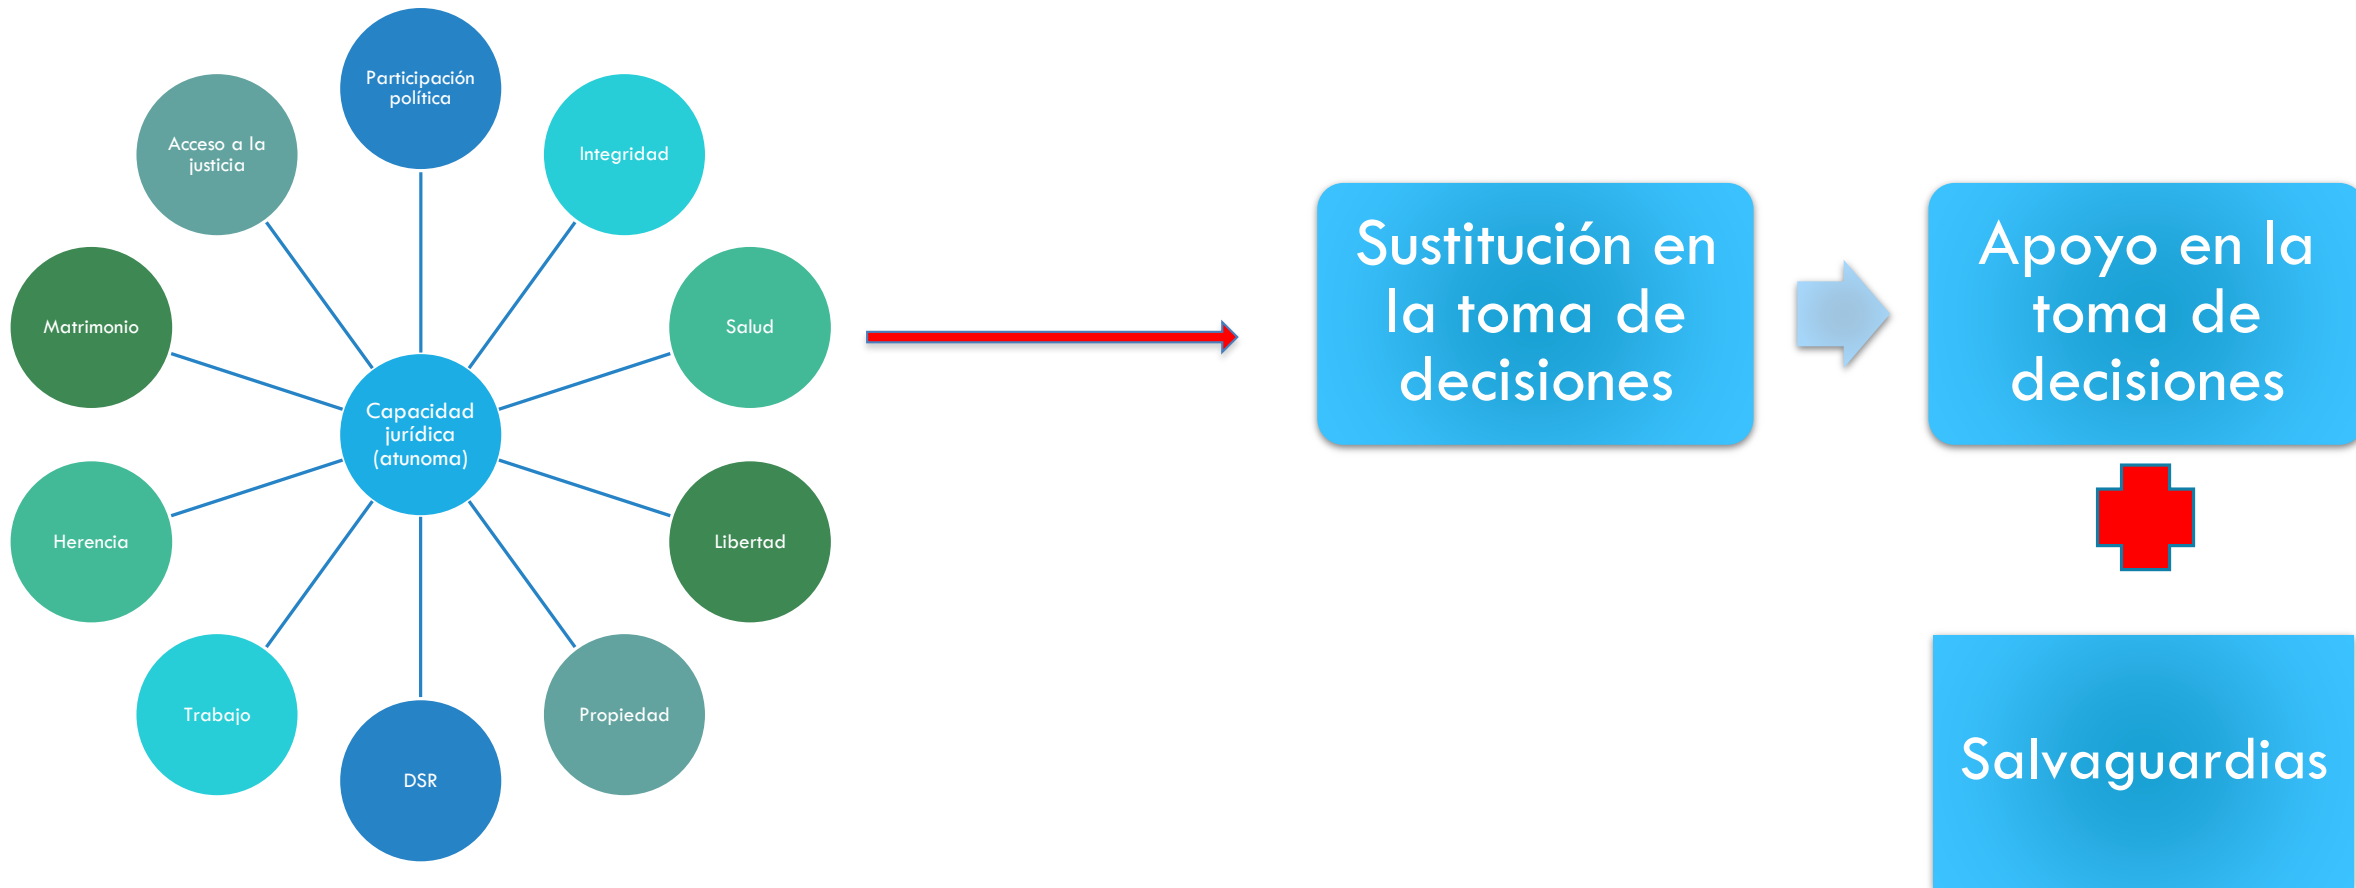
Participación política

Acceso a la justicia

Integridad

Matrimonio

Salud

Capacidad jurídica (atunoma)

Herencia

Libertad

Trabajo

Propiedad

DSR

Sustitución en la toma de decisiones

Apoyo en la toma de decisiones

Salvaguardias